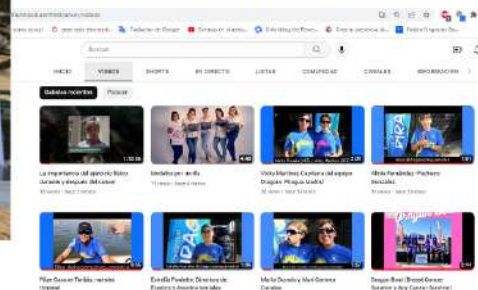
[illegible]

Buscar

INICIO VIDEOS SHORTS EN DIRECTO LISTAS COMUNIDAD CANALES INFORMACIÓN

Subidos recientes Popular

La importancia del ejercicio físico durante y después del cáncer

Medallas por ardilla

Vicky Martínez Capitana del equipo Dragon Pinagua Madrid

Nilda Fernández (Pacheco González)

Pilar Gascon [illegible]

Estrella Pavón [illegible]

Marta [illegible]

Dragon Boat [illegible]